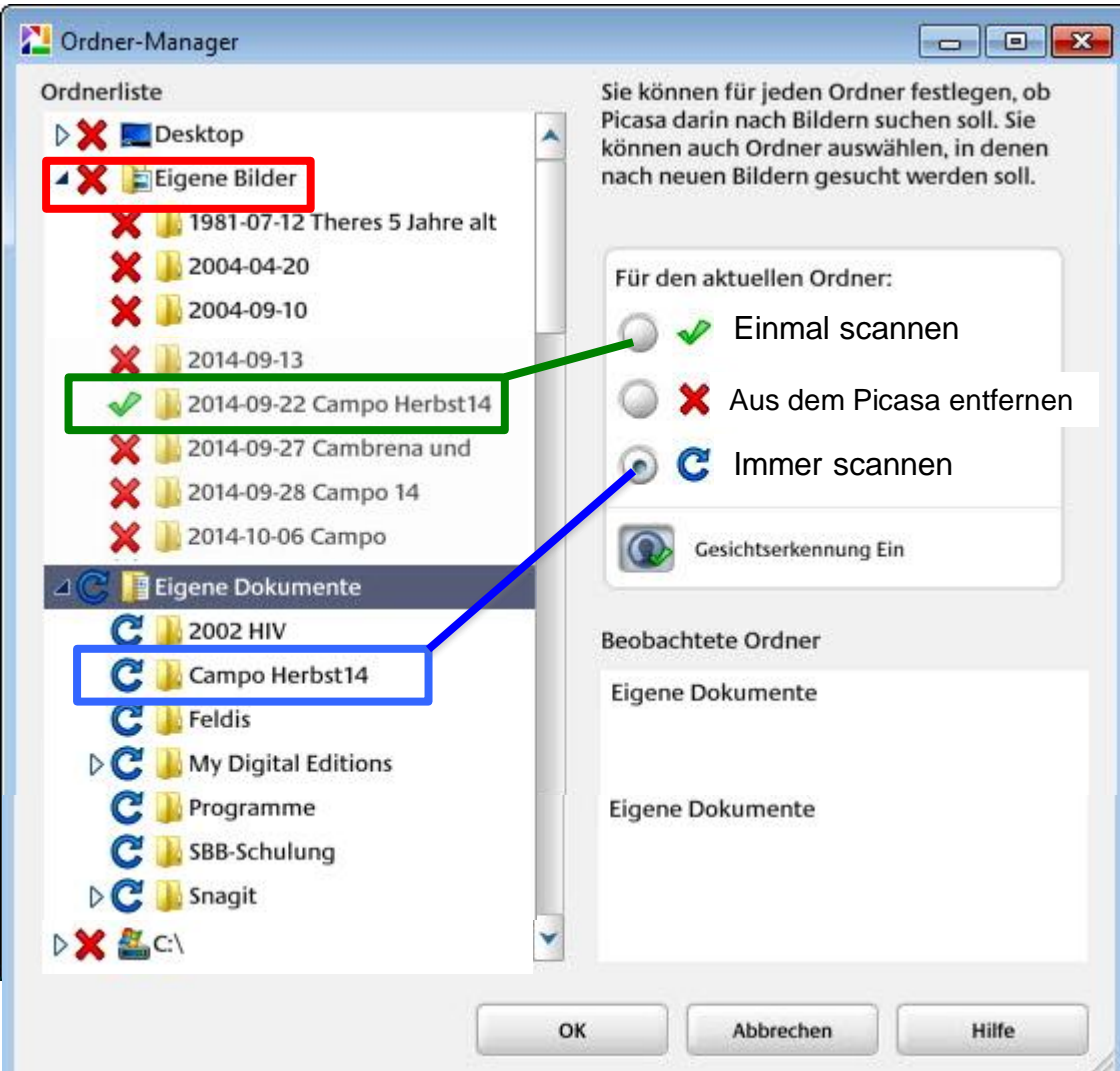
Ordner-Manager

Ordnerliste

Desktop
Eigene Bilder
1981-07-12 Theres 5 Jahre alt
2004-04-20
2004-09-10
2014-09-13
2014-09-22 Campo Herbst14
2014-09-27 Cambrena und
2014-09-28 Campo 14
2014-10-06 Campo
Eigene Dokumente
2002 HIV
Campo Herbst14
Feldis
My Digital Editions
Programme
SBB-Schulung
Snagit
C:\

Sie können für jeden Ordner festlegen, ob Picasa darin nach Bildern suchen soll. Sie können auch Ordner auswählen, in denen nach neuen Bildern gesucht werden soll.

Für den aktuellen Ordner:
Einmal scannen
Aus dem Picasa entfernen
Immer scannen
Gesichtserkennung Ein

Beobachtete Ordner
Eigene Dokumente

Eigene Dokumente

OK
Abbrechen
Hilfe